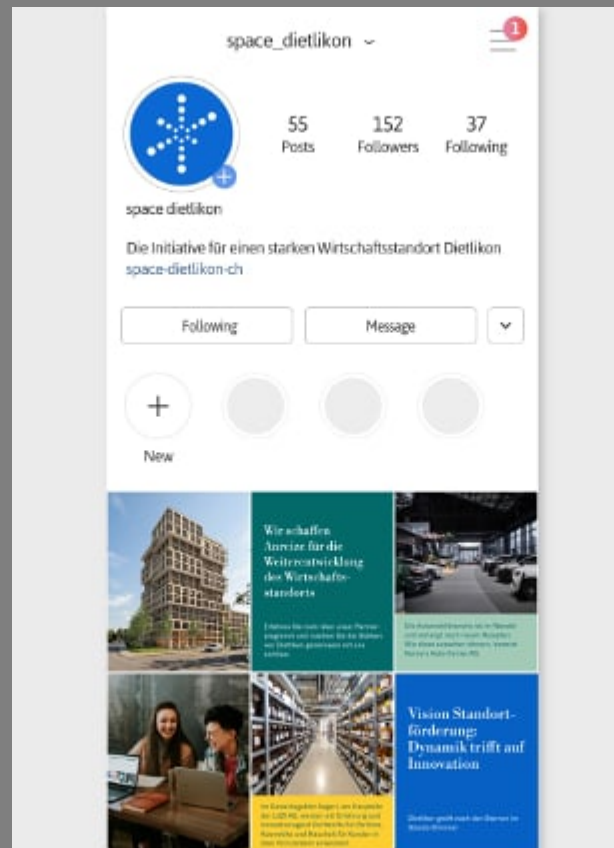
space_dietlikon

1

55
Posts

152
Followers

37
Following

space dietlikon

Die Initiative für einen starken Wirtschaftsstandort Dietlikon
space-dietlikon-ch

Following

Message

New

Wir schaffen Anreize für die Weiterentwicklung des Wirtschaftsstandorts

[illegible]

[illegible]

Vision Standortförderung: Dynamik trifft auf Innovation

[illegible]

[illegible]